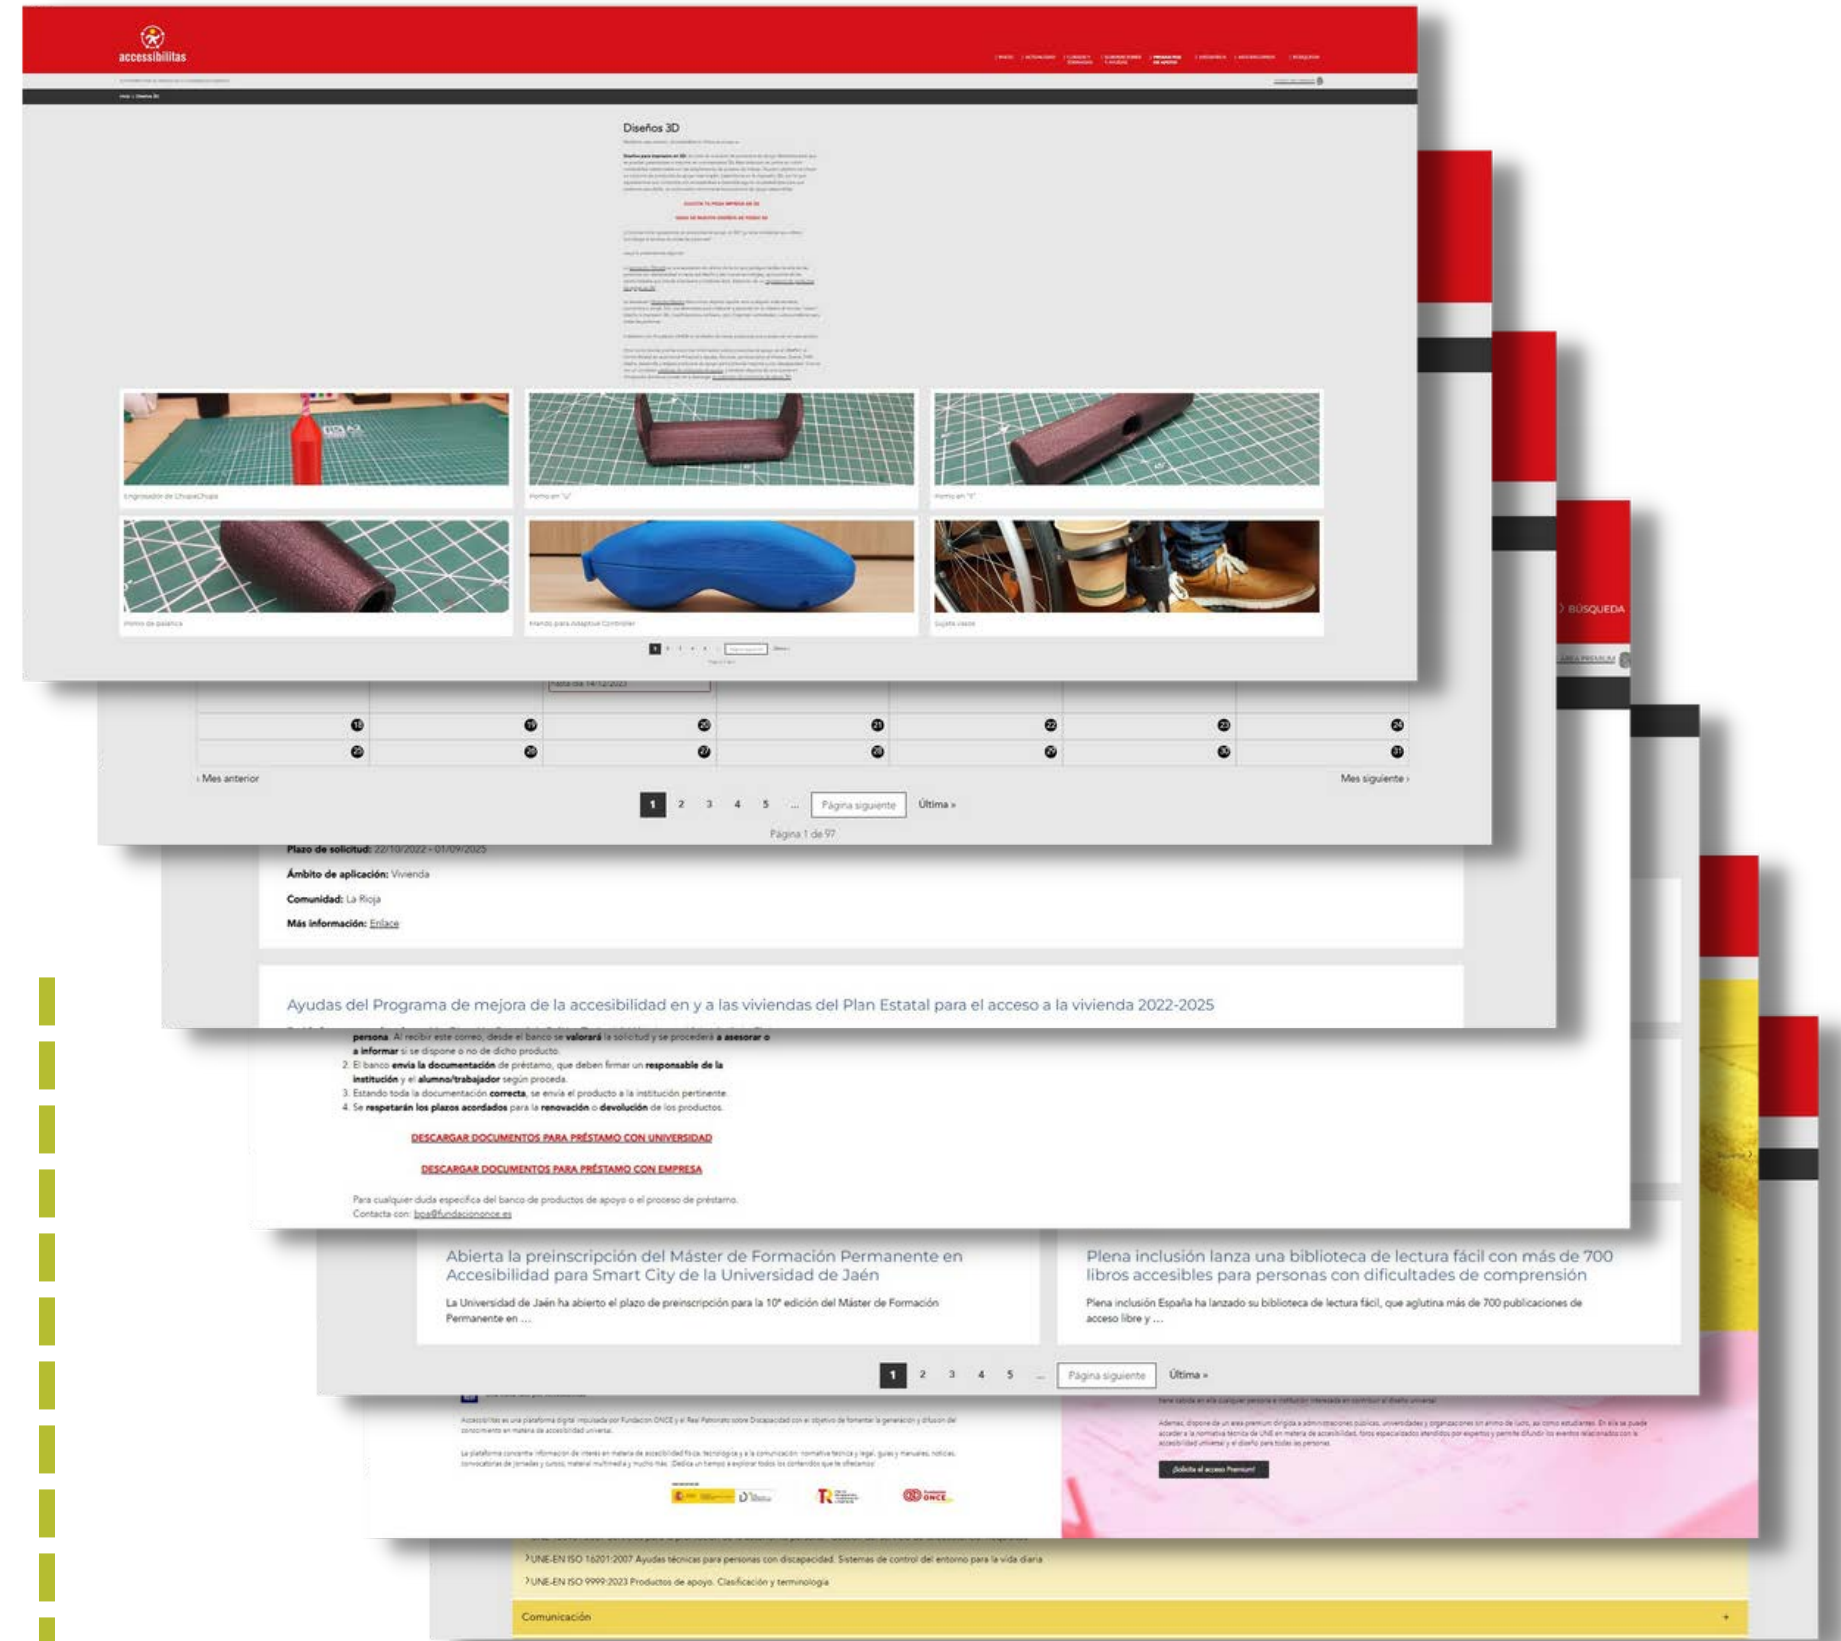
accessibilitas

Diseños 3D

DESCARGAR DOCUMENTOS PARA PRÉSTAMO CON UNIVERSIDAD

BÚSQUEDA

‹ Mes anterior

Mes siguiente ›

1 2 3 4 5 ... Página siguiente Última »

Página 1 de 97

Plazo de solicitud: 22/10/2022 - 01/09/2025

Ámbito de aplicación: Vivienda

Comunidad: La Rioja

Más información: Enlace

Ayudas del Programa de mejora de la accesibilidad en y a las viviendas del Plan Estatal para el acceso a la vivienda 2022-2025

persona. Al recibir este correo, desde el banco se valorará la solicitud y se procederá a asesorar o a informar si se dispone o no de dicho producto.

2. El banco envía la documentación de préstamo, que deben firmar un responsable de la institución y el alumno/trabajador según proceda.

3. Estando toda la documentación correcta, se envía el producto a la institución pertinente.

4. Se respetarán los plazos acordados para la renovación o devolución de los productos.

DESCARGAR DOCUMENTOS PARA PRÉSTAMO CON UNIVERSIDAD

DESCARGAR DOCUMENTOS PARA PRÉSTAMO CON EMPRESA

Para cualquier duda específica del banco de productos de apoyo o el proceso de préstamo. Contacta con: bpa@fundaciononce.es

Abierta la preinscripción del Máster de Formación Permanente en Accesibilidad para Smart City de la Universidad de Jaén

La Universidad de Jaén ha abierto el plazo de preinscripción para la 10ª edición del Máster de Formación Permanente en ...

Plena inclusión lanza una biblioteca de lectura fácil con más de 700 libros accesibles para personas con dificultades de comprensión

Plena inclusión España ha lanzado su biblioteca de lectura fácil, que aglutina más de 700 publicaciones de acceso libre y ...

1 2 3 4 5 ... Página siguiente Última »

¡Solicita el acceso Premium!

ONCE

›UNE-EN ISO 16201:2007 Ayudas técnicas para personas con discapacidad. Sistemas de control del entorno para la vida diaria

›UNE-EN ISO 9999:2023 Productos de apoyo. Clasificación y terminología

Comunicación